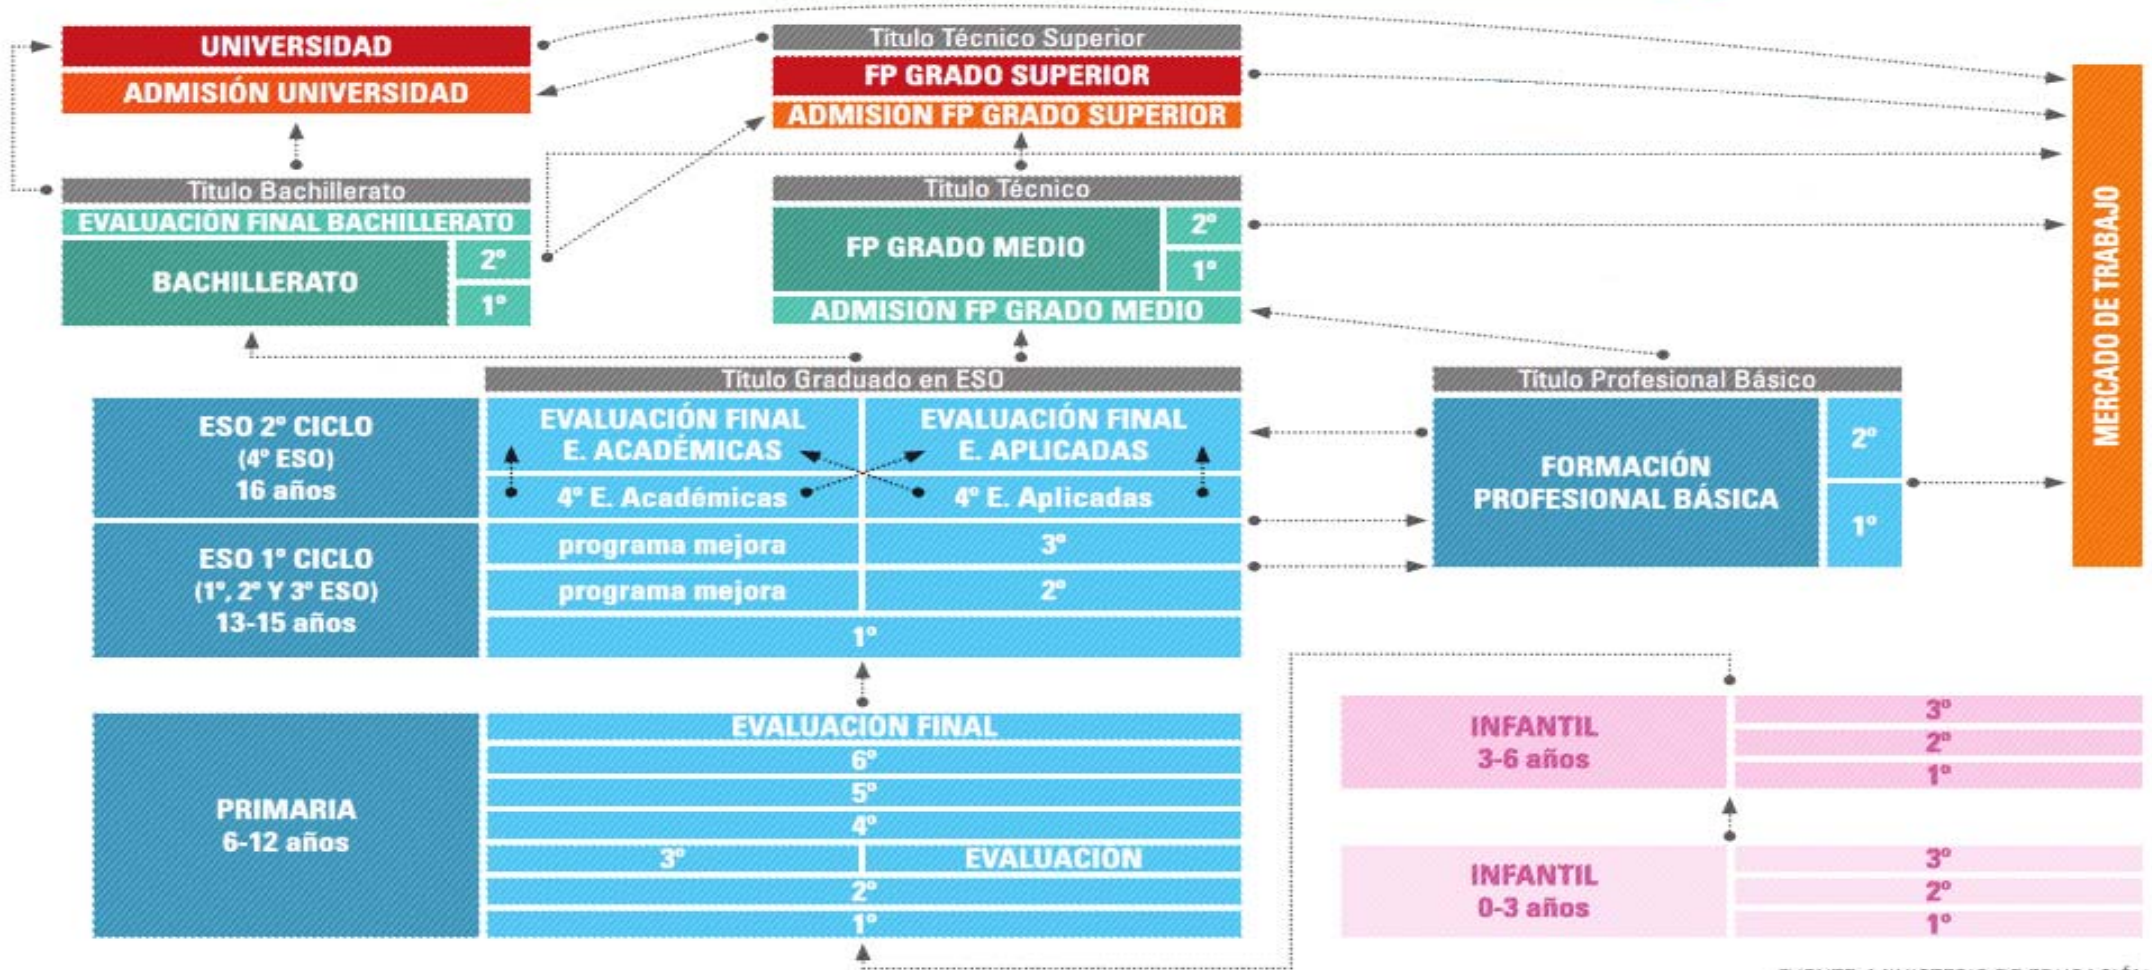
UNIVERSIDAD
ADMISIÓN UNIVERSIDAD

Título Técnico Superior
FP GRADO SUPERIOR
ADMISIÓN FP GRADO SUPERIOR

Título Bachillerato
EVALUACIÓN FINAL BACHILLERATO
BACHILLERATO
2º
1º

Título Técnico
FP GRADO MEDIO
2º
1º
ADMISIÓN FP GRADO MEDIO

MERCADO DE TRABAJO

Título Graduado en ESO
ESO 2º CICLO
(4º ESO)
16 años
EVALUACIÓN FINAL
E. ACADÉMICAS
EVALUACIÓN FINAL
E. APLICADAS
4º E. Académicas
4º E. Aplicadas
ESO 1º CICLO
(1º, 2º Y 3º ESO)
13-15 años
programa mejora
3º
programa mejora
2º
1º

Título Profesional Básico
FORMACIÓN PROFESIONAL BÁSICA
2º
1º

PRIMARIA
6-12 años
EVALUACIÓN FINAL
6º
5º
4º
3º
EVALUACIÓN
2º
1º

INFANTIL
3-6 años
3º
2º
1º

INFANTIL
0-3 años
3º
2º
1º

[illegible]